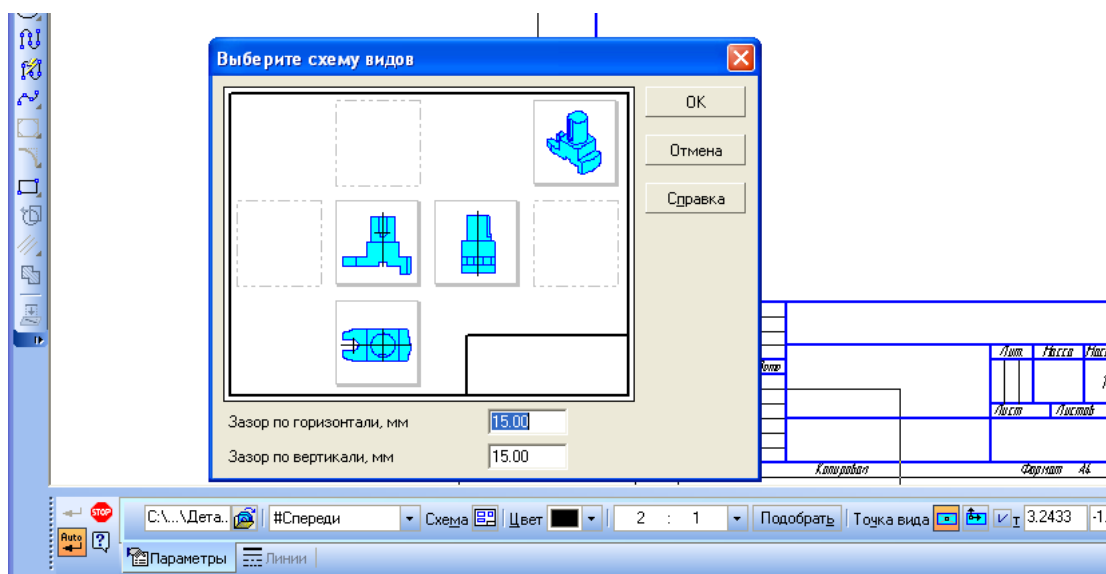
Выберите схему видов

OK

Отмена

Справка

Зазор по горизонтали, мм 15.00

Зазор по вертикали, мм 15.00

Лит Масса Мас

Лист Листов

Копировал Формат А4

STOP

Auto

C:\...\Дета...

#Спереди

Схема

Цвет

2 : 1

Подобрать

Точка вида

т 3.2433

Параметры

Линии